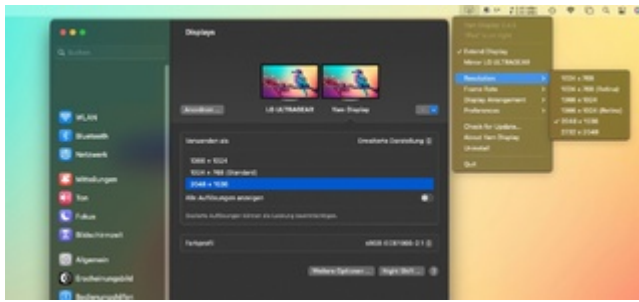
Suchen

WLAN
Bluetooth
Netzwerk
Mitteilungen
Ton
Fokus
Bildschirmzeit
Allgemein
Erscheinungsbild
Bedienungshilfen

Displays

Anordnen ...
LG ULTRAGEAR
Yam Display

Verwenden als
Erweiterte Darstellung

1366 × 1024
1024 × 768 (Standard)
2048 × 1536

Alle Auflösungen anzeigen

Farbprofil

Weitere Optionen ...
Night Shift ...
?

Yam Display 1.6.3
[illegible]
External Display
Mirror LG ULTRAGEAR
Resolution
Frame Rate
Display Arrangement
Preferences
Check for Update...
About Yam Display
Uninstall
Quit

1024 × 768
1024 × 768 (Retina)
1366 × 1024
1366 × 1024 (Retina)
2048 × 1536
2732 × 2048